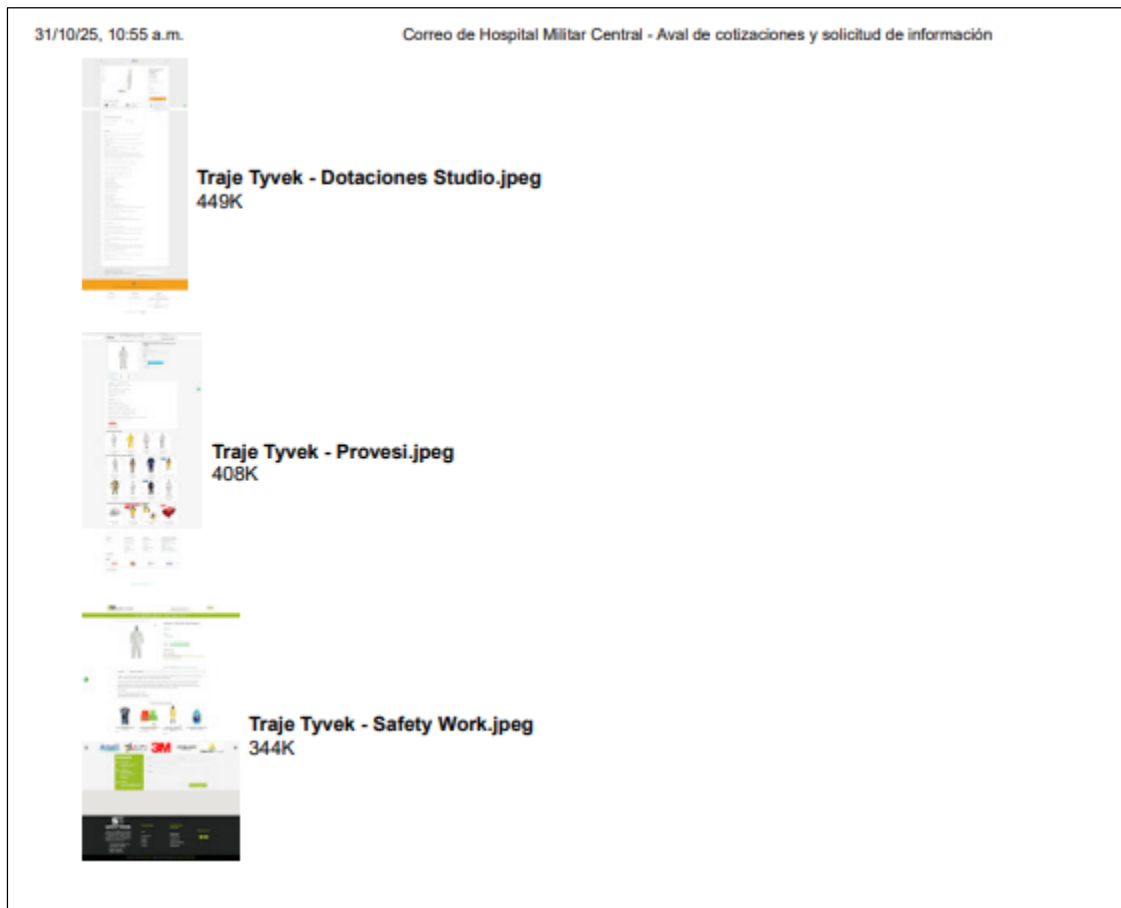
31/10/25, 10:55 a.m.

Correo de Hospital Militar Central - Aval de cotizaciones y solicitud de información

Traje Tyvek - Dotaciones Studio.jpeg
449K

Traje Tyvek - Provesi.jpeg
408K

Traje Tyvek - Safety Work.jpeg
344K